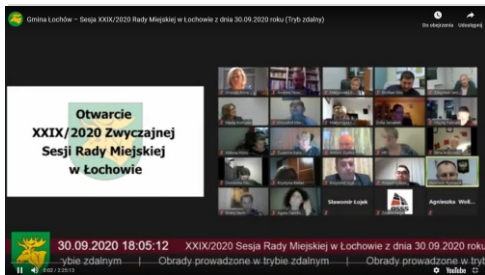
Gmina Łochów – Sesja XXIX/2020 Rady Miejskiej w Łochowie z dnia 30.09.2020 roku (Tryb zdalny)

Do obejrzenia

Udostępnij

Otwarcie XXIX/2020 Zwyczajnej Sesji Rady Miejskiej w Łochowie

Sławomir Łojek

Agnieszka Woli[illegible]

30.09.2020 18:05:12

XXIX/2020 Sesja Rady Miejskiej w Łochowie z dnia 30.09.2020 roku

trybie zdalnym | Obrady prowadzone w trybie zdalnym | Obrady prowadzone w t

0:02 / 2:25:13

YouTube